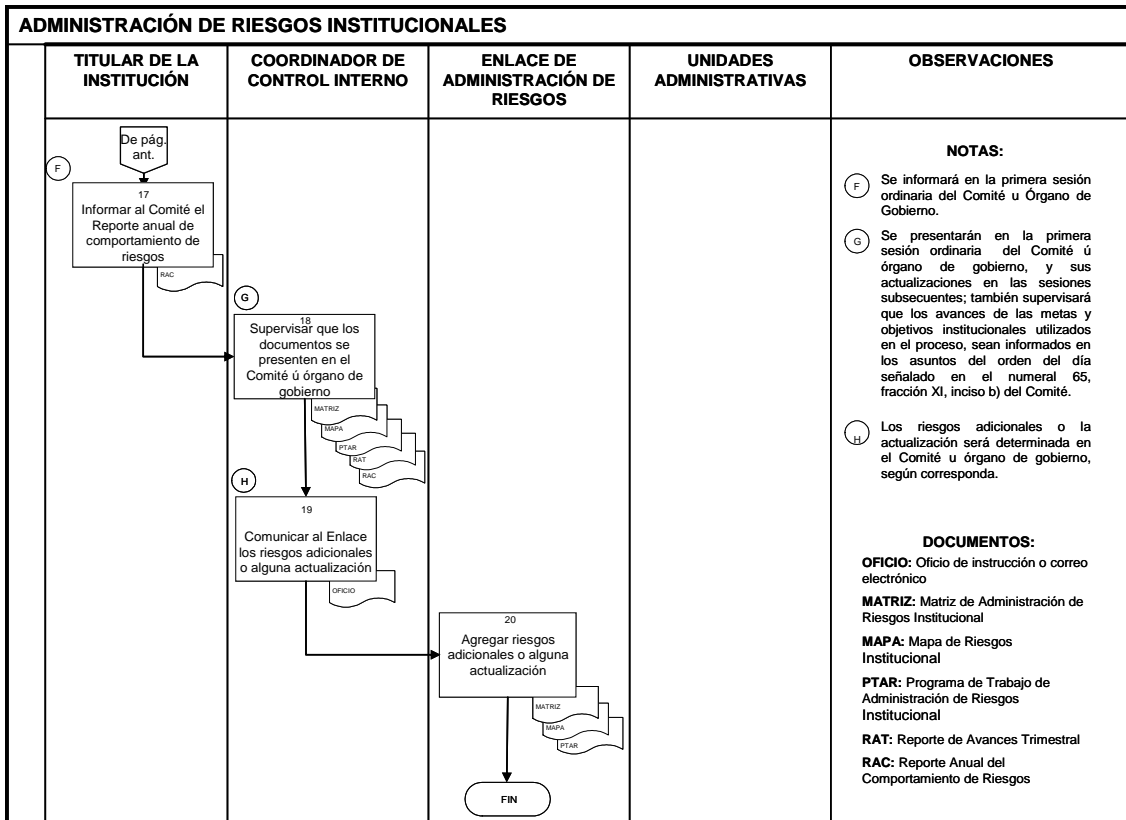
ADMINISTRACIÓN DE RIESGOS INSTITUCIONALES

| TITULAR DE LA INSTITUCIÓN | COORDINADOR DE CONTROL INTERNO | ENLACE DE ADMINISTRACIÓN DE RIESGOS | UNIDADES ADMINISTRATIVAS | OBSERVACIONES |
|---|---|---|---|---|

De pág. ant.

F

17
Informar al Comité el Reporte anual de comportamiento de riesgos

RAC

G

18
Supervisar que los documentos se presenten en el Comité ú órgano de gobierno

MATRIZ
MAPA
PTAR
RAT
RAC

H

19
Comunicar al Enlace los riesgos adicionales o alguna actualización

OFICIO

20
Agregar riesgos adicionales o alguna actualización

MATRIZ
MAPA
PTAR

FIN

NOTAS:

F Se informará en la primera sesión ordinaria del Comité u Órgano de Gobierno.

G Se presentarán en la primera sesión ordinaria del Comité ú órgano de gobierno, y sus actualizaciones en las sesiones subsecuentes; también supervisará que los avances de las metas y objetivos institucionales utilizados en el proceso, sean informados en los asuntos del orden del día señalado en el numeral 65, fracción XI, inciso b) del Comité.

H Los riesgos adicionales o la actualización será determinada en el Comité u órgano de gobierno, según corresponda.

DOCUMENTOS:

OFICIO: Oficio de instrucción o correo electrónico

MATRIZ: Matriz de Administración de Riesgos Institucional

MAPA: Mapa de Riesgos Institucional

PTAR: Programa de Trabajo de Administración de Riesgos Institucional

RAT: Reporte de Avances Trimestral

RAC: Reporte Anual del Comportamiento de Riesgos